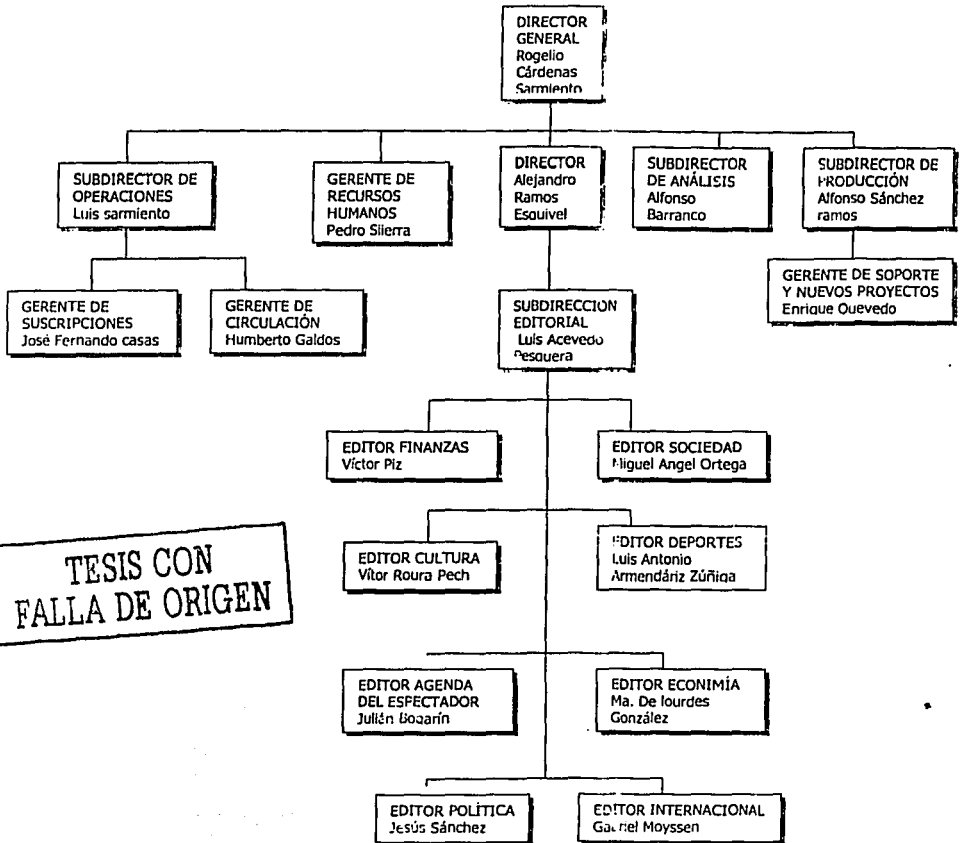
DIRECTOR GENERAL Rogelio Cárdenas Sarmiento

SUBDIRECTOR DE OPERACIONES Luis sarmiento

GERENTE DE RECURSOS HUMANOS Pedro Sierra

DIRECTOR Alejandro Ramos Esquivel

SUBDIRECTOR DE ANÁLISIS Alfonso Barranco

SUBDIRECTOR DE PRODUCCIÓN Alfonso Sánchez ramos

GERENTE DE SUSCRIPCIONES José Fernando casas

GERENTE DE CIRCULACIÓN Humberto Galdos

SUBDIRECCION EDITORIAL Luis Acevedo Pesquera

GERENTE DE SOPORTE Y NUEVOS PROYECTOS Enrique Quevedo

EDITOR FINANZAS Víctor Piz

EDITOR SOCIEDAD Miguel Angel Ortega

EDITOR CULTURA Vítor Roura Pech

EDITOR DEPORTES Luis Antonio Armendáriz Zúñiga

TESIS CON FALLA DE ORIGEN

EDITOR AGENDA DEL ESPECTADOR Julián Bogarín

EDITOR ECONIMÍA Ma. De lourdes González

EDITOR POLÍTICA Jesús Sánchez

EDITOR INTERNACIONAL Ga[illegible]el Moyssen